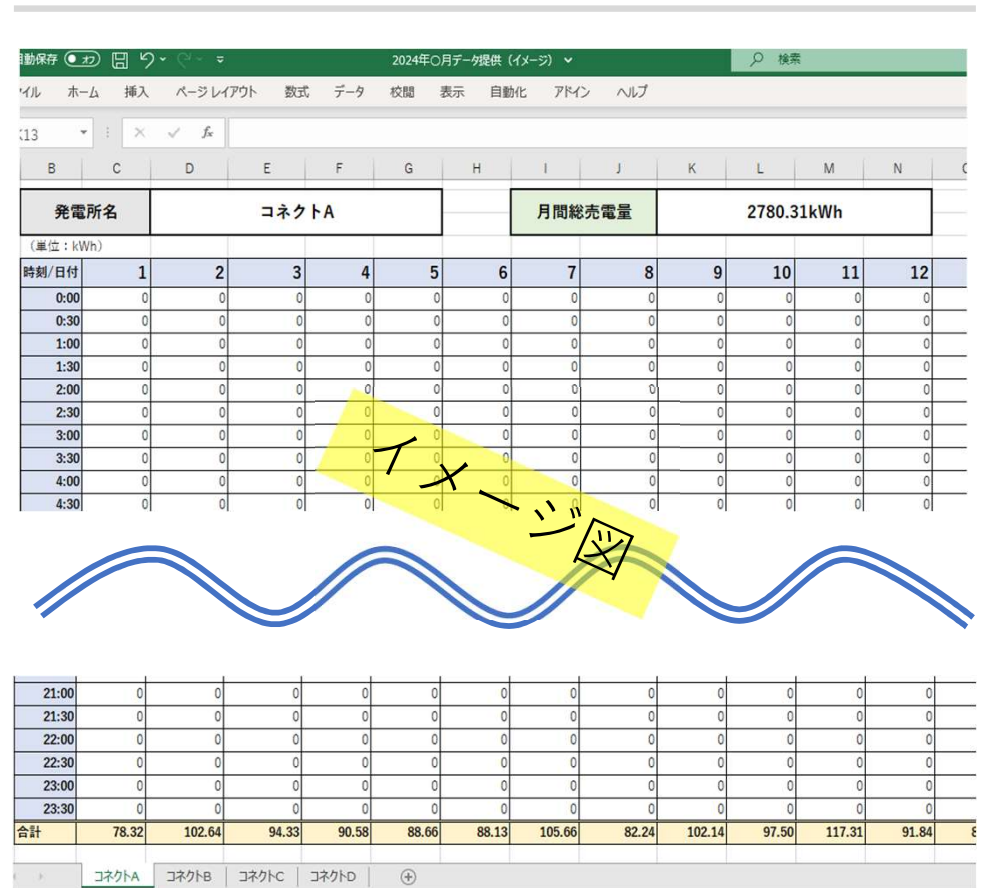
動保存 オフ 2024年○月データ提供（イメージ） 検索

イル ホーム 挿入 ページレイアウト 数式 データ 校閲 表示 自動化 アドイン ヘルプ

K13

| B | C | D | E | F | G | H | I | J | K | L | M | N |
|---|---|---|---|---|---|---|---|---|---|---|---|---|
| 発電所名 | コネクトA | | | | | | 月間総売電量 | | 2780.31kWh | | | |

（単位：kWh）

| 時刻/日付 | 1 | 2 | 3 | 4 | 5 | 6 | 7 | 8 | 9 | 10 | 11 | 12 |
|---|---|---|---|---|---|---|---|---|---|---|---|---|
| 0:00 | 0 | 0 | 0 | 0 | 0 | 0 | 0 | 0 | 0 | 0 | 0 | 0 |
| 0:30 | 0 | 0 | 0 | 0 | 0 | 0 | 0 | 0 | 0 | 0 | 0 | 0 |
| 1:00 | 0 | 0 | 0 | 0 | 0 | 0 | 0 | 0 | 0 | 0 | 0 | 0 |
| 1:30 | 0 | 0 | 0 | 0 | 0 | 0 | 0 | 0 | 0 | 0 | 0 | 0 |
| 2:00 | 0 | 0 | 0 | 0 | 0 | 0 | 0 | 0 | 0 | 0 | 0 | 0 |
| 2:30 | 0 | 0 | 0 | 0 | 0 | 0 | 0 | 0 | 0 | 0 | 0 | 0 |
| 3:00 | 0 | 0 | 0 | 0 | 0 | 0 | 0 | 0 | 0 | 0 | 0 | 0 |
| 3:30 | 0 | 0 | 0 | 0 | 0 | 0 | 0 | 0 | 0 | 0 | 0 | 0 |
| 4:00 | 0 | 0 | 0 | 0 | 0 | 0 | 0 | 0 | 0 | 0 | 0 | 0 |
| 4:30 | 0 | 0 | 0 | 0 | 0 | 0 | 0 | 0 | 0 | 0 | 0 | 0 |

イメージ図

| 21:00 | 0 | 0 | 0 | 0 | 0 | 0 | 0 | 0 | 0 | 0 | 0 | 0 |
|---|---|---|---|---|---|---|---|---|---|---|---|---|
| 21:30 | 0 | 0 | 0 | 0 | 0 | 0 | 0 | 0 | 0 | 0 | 0 | 0 |
| 22:00 | 0 | 0 | 0 | 0 | 0 | 0 | 0 | 0 | 0 | 0 | 0 | 0 |
| 22:30 | 0 | 0 | 0 | 0 | 0 | 0 | 0 | 0 | 0 | 0 | 0 | 0 |
| 23:00 | 0 | 0 | 0 | 0 | 0 | 0 | 0 | 0 | 0 | 0 | 0 | 0 |
| 23:30 | 0 | 0 | 0 | 0 | 0 | 0 | 0 | 0 | 0 | 0 | 0 | 0 |
| 合計 | 78.32 | 102.64 | 94.33 | 90.58 | 88.66 | 88.13 | 105.66 | 82.24 | 102.14 | 97.50 | 117.31 | 91.84 |

コネクトA コネクトB コネクトC コネクトD